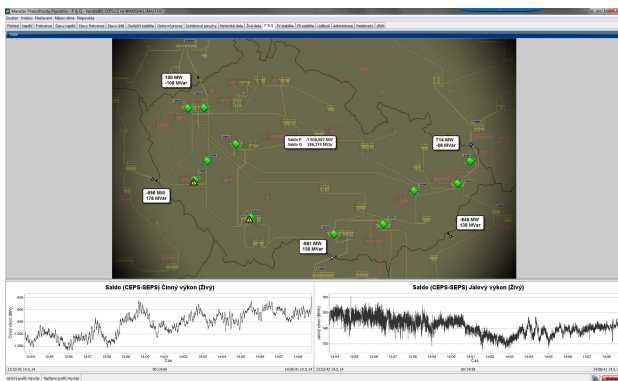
Monitor PowerFrontiv Pegnasie - P.B.Q. - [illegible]

Soubor Vstém Nastavení Nápověda

100 MW
-108 MVar

Saldo P 1100,602 MW
Saldo Q 298,374 MVar

714 MW
-98 MVar

-998 MW
170 MVar

-849 MW
138 MVar

-981 MW
136 MVar

Saldo (CEPS-SEPS) Činný výkon (Živý)

Saldo (CEPS-SEPS) Jalový výkon (Živý)

Čas

Čas

Aktivní profil: Normální